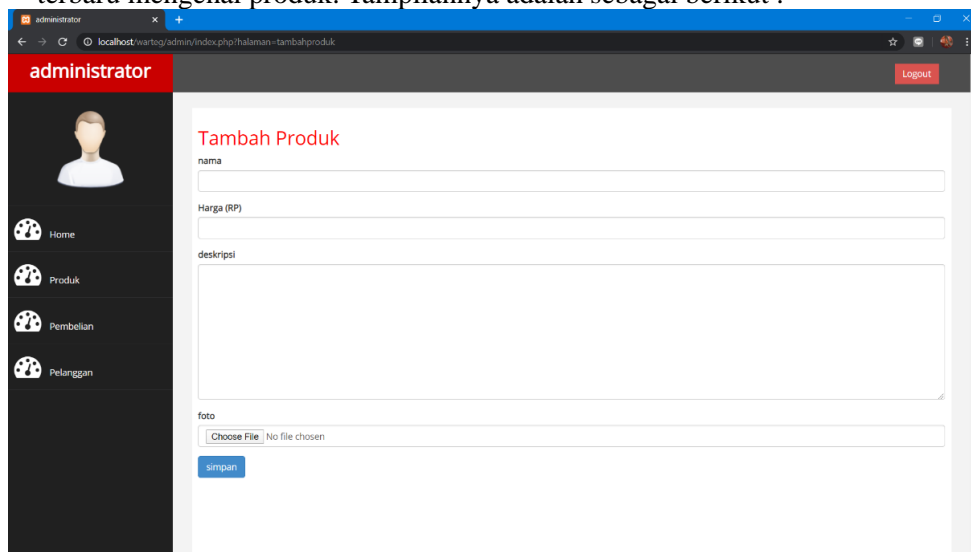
terbaru mengenai produk. Tampilannya adalah sebagai berikut :

administrator

localhost/warteg/admin/index.php?halaman=tambahproduk

administrator

Logout

Home

Produk

Pembelian

Pelanggan

Tambah Produk

nama

Harga (RP)

deskripsi

foto

Choose File No file chosen

simpan